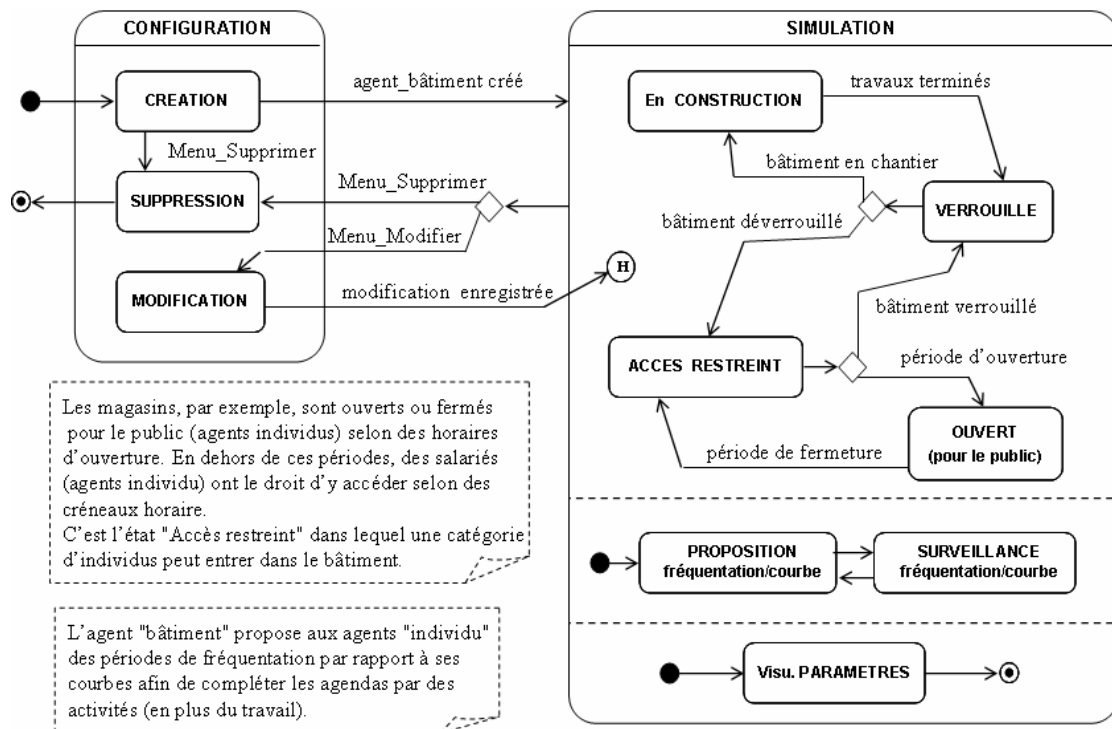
CONFIGURATION

CREATION

Menu_Supprimer

SUPPRESSION

Menu_Modifier

MODIFICATION

agent_bâtiment créé

Menu_Supprimer

modification enregistrée

H

SIMULATION

En CONSTRUCTION

travaux terminés

bâtiment en chantier

VERROUILLE

bâtiment déverrouillé

bâtiment verrouillé

ACCES RESTREINT

période d'ouverture

OUVERT (pour le public)

période de fermeture

PROPOSITION fréquentation/courbe

SURVEILLANCE fréquentation/courbe

Visu. PARAMETRES

Les magasins, par exemple, sont ouverts ou fermés pour le public (agents individus) selon des horaires d'ouverture. En dehors de ces périodes, des salariés (agents individu) ont le droit d'y accéder selon des créneaux horaire.
C'est l'état "Accès restreint" dans lequel une catégorie d'individus peut entrer dans le bâtiment.

L'agent "bâtiment" propose aux agents "individu" des périodes de fréquentation par rapport à ses courbes afin de compléter les agendas par des activités (en plus du travail).